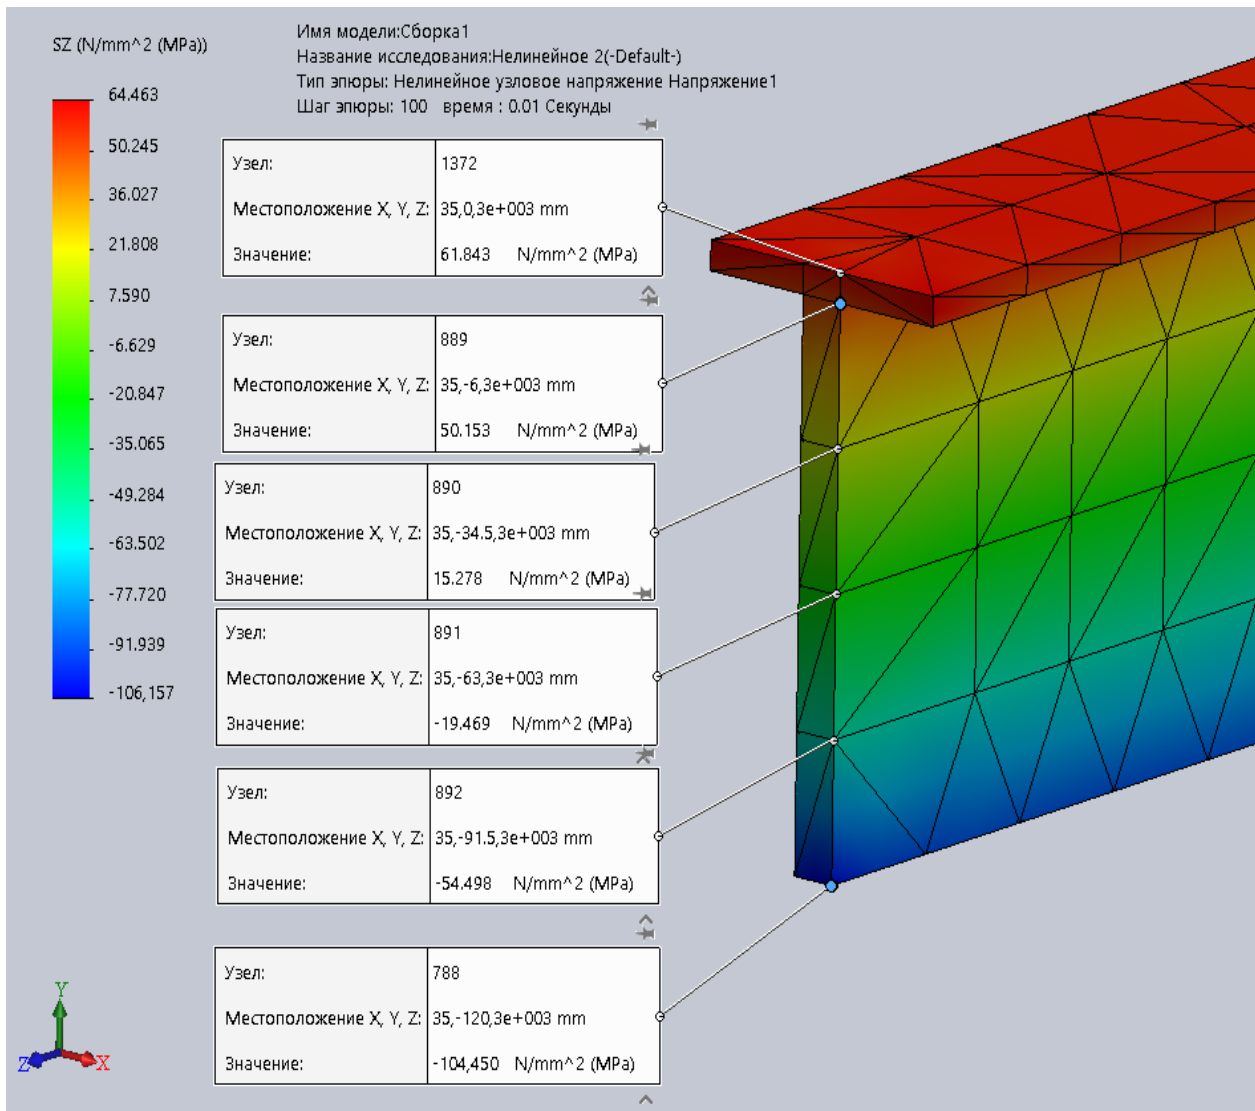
SZ (N/mm^2 (MPa))

64.463
50.245
36.027
21.808
7.590
-6.629
-20.847
-35.065
-49.284
-63.502
-77.720
-91.939
-106,157

Имя модели:Сборка1
Название исследования:Нелинейное 2(-Default-)
Тип эпюры: Нелинейное узловое напряжение Напряжение1
Шаг эпюры: 100 время : 0.01 Секунды

| Узел: | 1372 |
|---|---|
| Местоположение X, Y, Z: | 35,0,3e+003 mm |
| Значение: | 61.843 N/mm^2 (MPa) |

| Узел: | 889 |
|---|---|
| Местоположение X, Y, Z: | 35,-6,3e+003 mm |
| Значение: | 50.153 N/mm^2 (MPa) |

| Узел: | 890 |
|---|---|
| Местоположение X, Y, Z: | 35,-34.5,3e+003 mm |
| Значение: | 15.278 N/mm^2 (MPa) |

| Узел: | 891 |
|---|---|
| Местоположение X, Y, Z: | 35,-63,3e+003 mm |
| Значение: | -19.469 N/mm^2 (MPa) |

| Узел: | 892 |
|---|---|
| Местоположение X, Y, Z: | 35,-91.5,3e+003 mm |
| Значение: | -54.498 N/mm^2 (MPa) |

| Узел: | 788 |
|---|---|
| Местоположение X, Y, Z: | 35,-120,3e+003 mm |
| Значение: | -104,450 N/mm^2 (MPa) |

Y
Z X